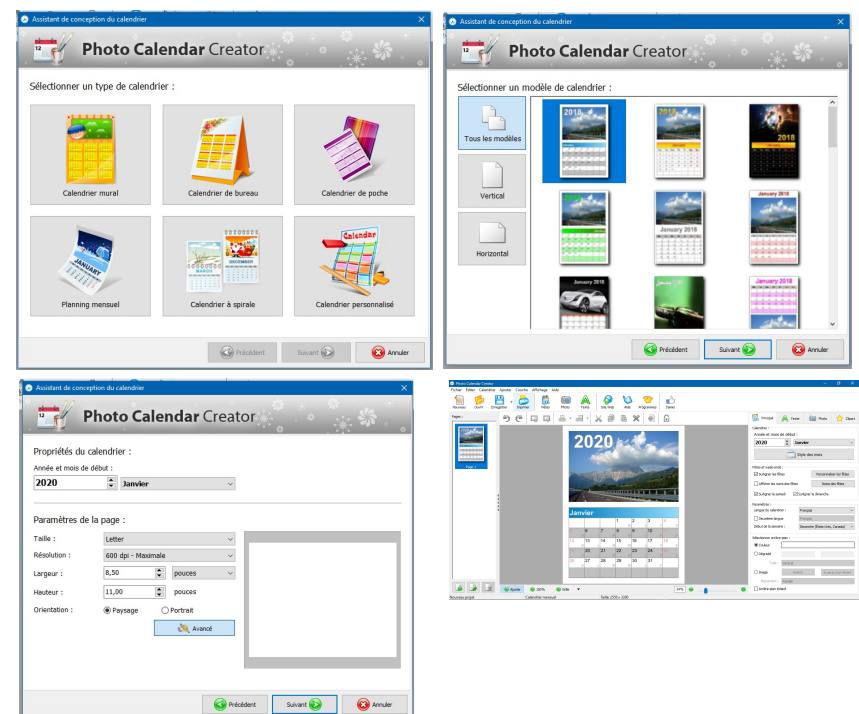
Assistant de conception du calendrier

Photo Calendar Creator

Sélectionner un type de calendrier :

Calendrier mural

Calendrier de bureau

Calendrier de poche

Planning mensuel

Calendrier à spirale

Calendrier personnalisé

Précédent

Suivant

Annuler

Assistant de conception du calendrier

Photo Calendar Creator

Sélectionner un modèle de calendrier :

Tous les modèles

Vertical

Horizontal

Précédent

Suivant

Annuler

Assistant de conception du calendrier

Photo Calendar Creator

Propriétés du calendrier :

Année et mois de début :

2020

Janvier

Paramètres de la page :

Taille :

Letter

Résolution :

600 dpi - Maximale

Largeur :

8,50

pouces

Hauteur :

11,00

pouces

Orientation :

Paysage

Portrait

Avancé

Précédent

Suivant

Annuler

Photo Calendar Creator

2020

Janvier

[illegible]